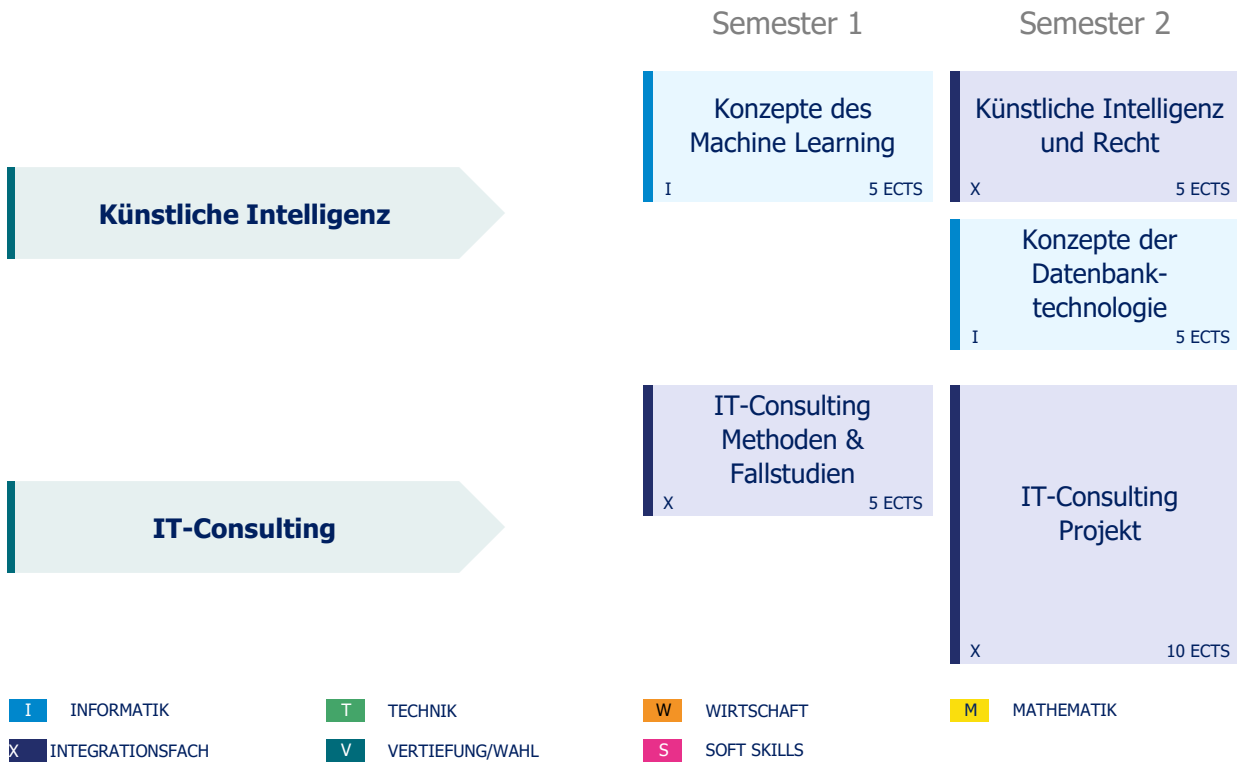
Semester 1

Semester 2

Künstliche Intelligenz

Konzepte des Machine Learning
I 5 ECTS

Künstliche Intelligenz und Recht
X 5 ECTS

Konzepte der Datenbanktechnologie
I 5 ECTS

IT-Consulting

IT-Consulting Methoden & Fallstudien
X 5 ECTS

IT-Consulting Projekt
X 10 ECTS

I INFORMATIK
T TECHNIK
W WIRTSCHAFT
M MATHEMATIK
X INTEGRATIONSFACH
V VERTIEFUNG/WAHL
S SOFT SKILLS